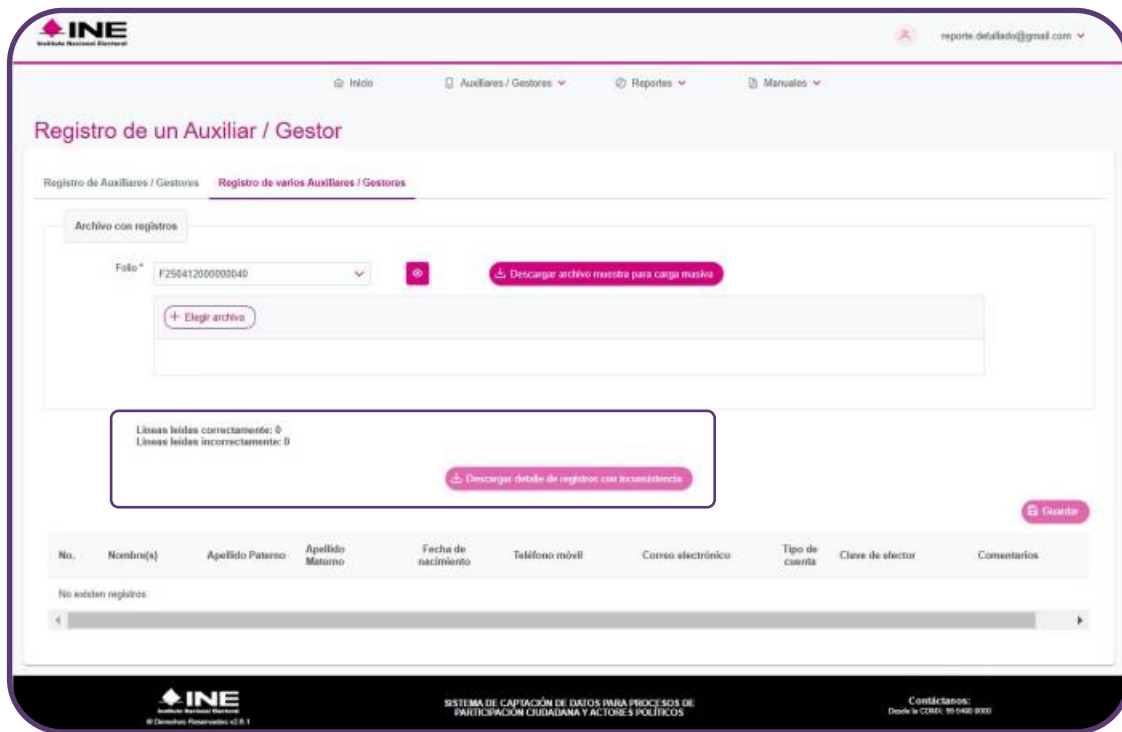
INE
Instituto Nacional Electoral

reporte.detallado@gmail.com

Inicio Auxiliares / Gestores Reportes Manuales

Registro de un Auxiliar / Gestor

Registro de Auxiliares / Gestores Registro de varios Auxiliares / Gestores

Archivo con registros

Folio * F250412000000040

Descargar archivo muestra para carga masiva

+ Elegir archivo

Lineas leidas correctamente: 0
Lineas leidas incorrectamente: 0

Descargar detalle de registros con inconsistencia

Guardar

| No. | Nombre(s) | Apellido Paterno | Apellido Materno | Fecha de nacimiento | Teléfono móvil | Correo electrónico | Tipo de cuenta | Clave de elector | Comentarios |
|---|---|---|---|---|---|---|---|---|---|
| No existen registros | | | | | | | | | |

INE
Instituto Nacional Electoral
© Derechos Reservados v2.8.1

SISTEMA DE CAPTACIÓN DE DATOS PARA PROCESOS DE PARTICIPACIÓN CIUDADANA Y ACTORES POLÍTICOS

Contáctanos:
Desde la CDMX: 55 5480 0000